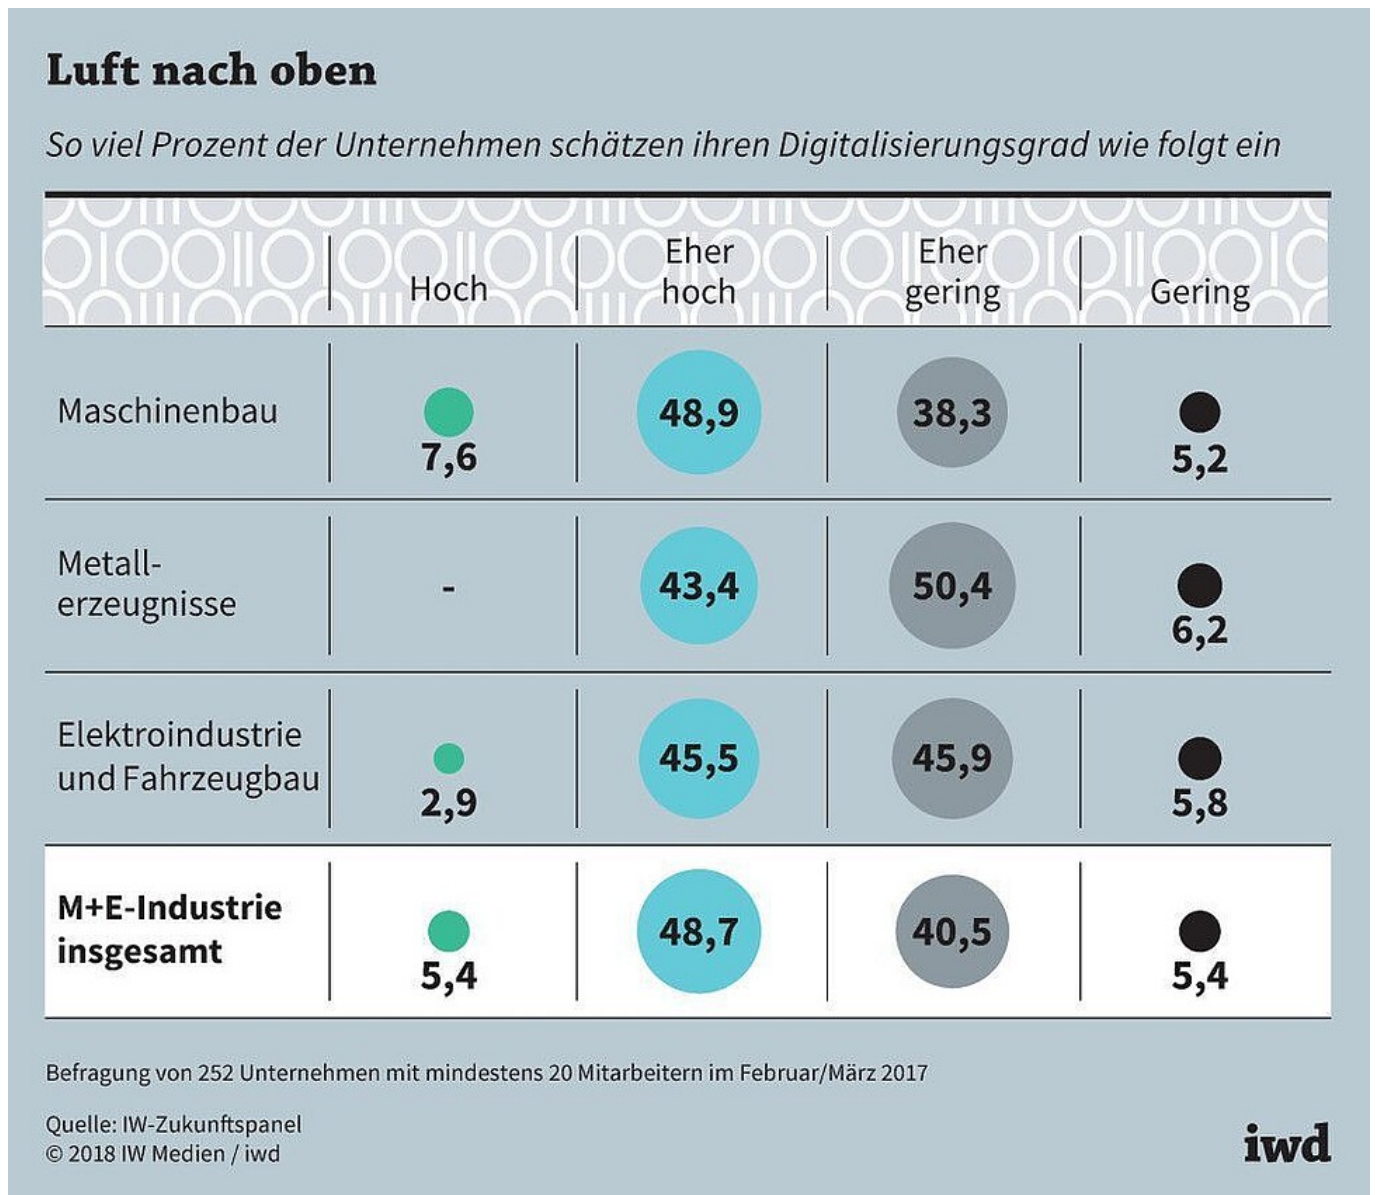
Luft nach oben

So viel Prozent der Unternehmen schätzen ihren Digitalisierungsgrad wie folgt ein

| | Hoch | Eher hoch | Eher gering | Gering |
|---|---|---|---|---|
| Maschinenbau | 7,6 | 48,9 | 38,3 | 5,2 |
| Metall-erzeugnisse | - | 43,4 | 50,4 | 6,2 |
| Elektroindustrie und Fahrzeugbau | 2,9 | 45,5 | 45,9 | 5,8 |
| **M+E-Industrie insgesamt** | 5,4 | 48,7 | 40,5 | 5,4 |

Befragung von 252 Unternehmen mit mindestens 20 Mitarbeitern im Februar/März 2017

Quelle: IW-Zukunftspanel
© 2018 IW Medien / iwd

iwd